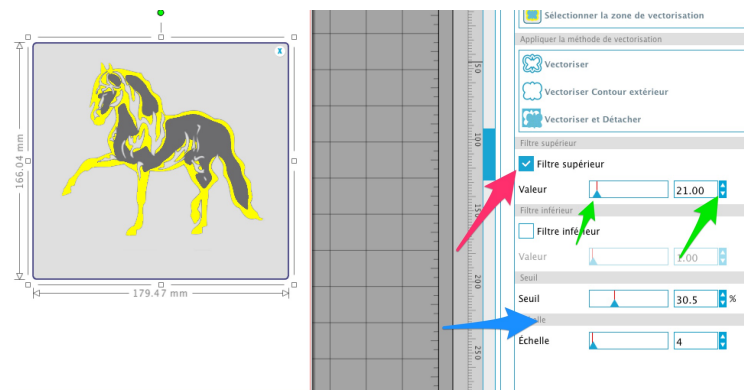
166.04 mm

179.47 mm

50

100

150

200

250

Sélectionner la zone de vectorisation

Appliquer la méthode de vectorisation

Vectoriser

Vectoriser Contour extérieur

Vectoriser et Détacher

Filtre supérieur

Filtre supérieur

Valeur

21.00

Filtre inférieur

Filtre inférieur

Valeur

1.00

Seuil

Seuil

30.5

%

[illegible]

Échelle

4